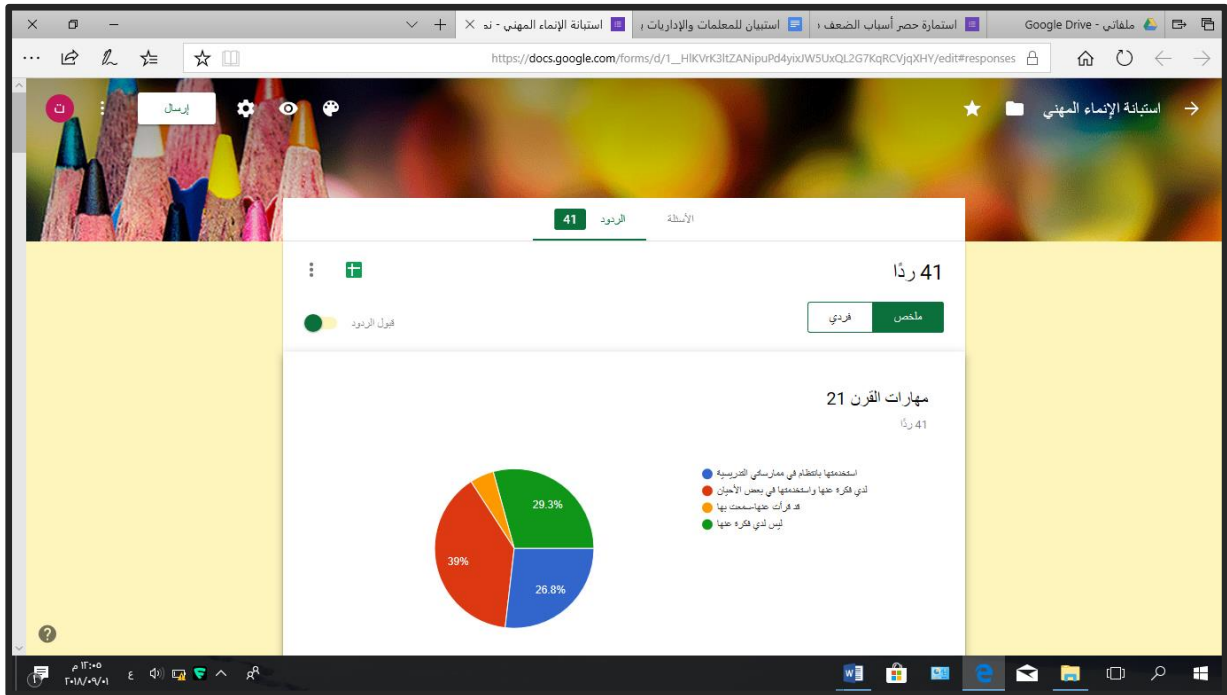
ملفاتي - Google Drive
استمارة حصر أسباب الضعف
استبيان للمعلمات والإداريات
استبانة الإنماء المهني - نم

https://docs.google.com/forms/d/1__HlKVrK3ltZANipuPd4yixJW5UxQL2G7KqRCVjqXHY/edit#responses

استبانة الإنماء المهني

إرسال

ت

الأسئلة
الردود 41

41 ردًا

ملخص
فردي

قبول الردود

مهارات القرن 21
41 ردًا

استخدمها بانتظام في ممارساتي التدريسية
لدي فكرة عنها واستخدمها في بعض الأحيان
قد قرأت عنها-سمعت بها
ليس لدي فكرة عنها

29.3%
39%
26.8%

١٢:٠٥ م
٢٠١٨/٠٩/٠١
ع